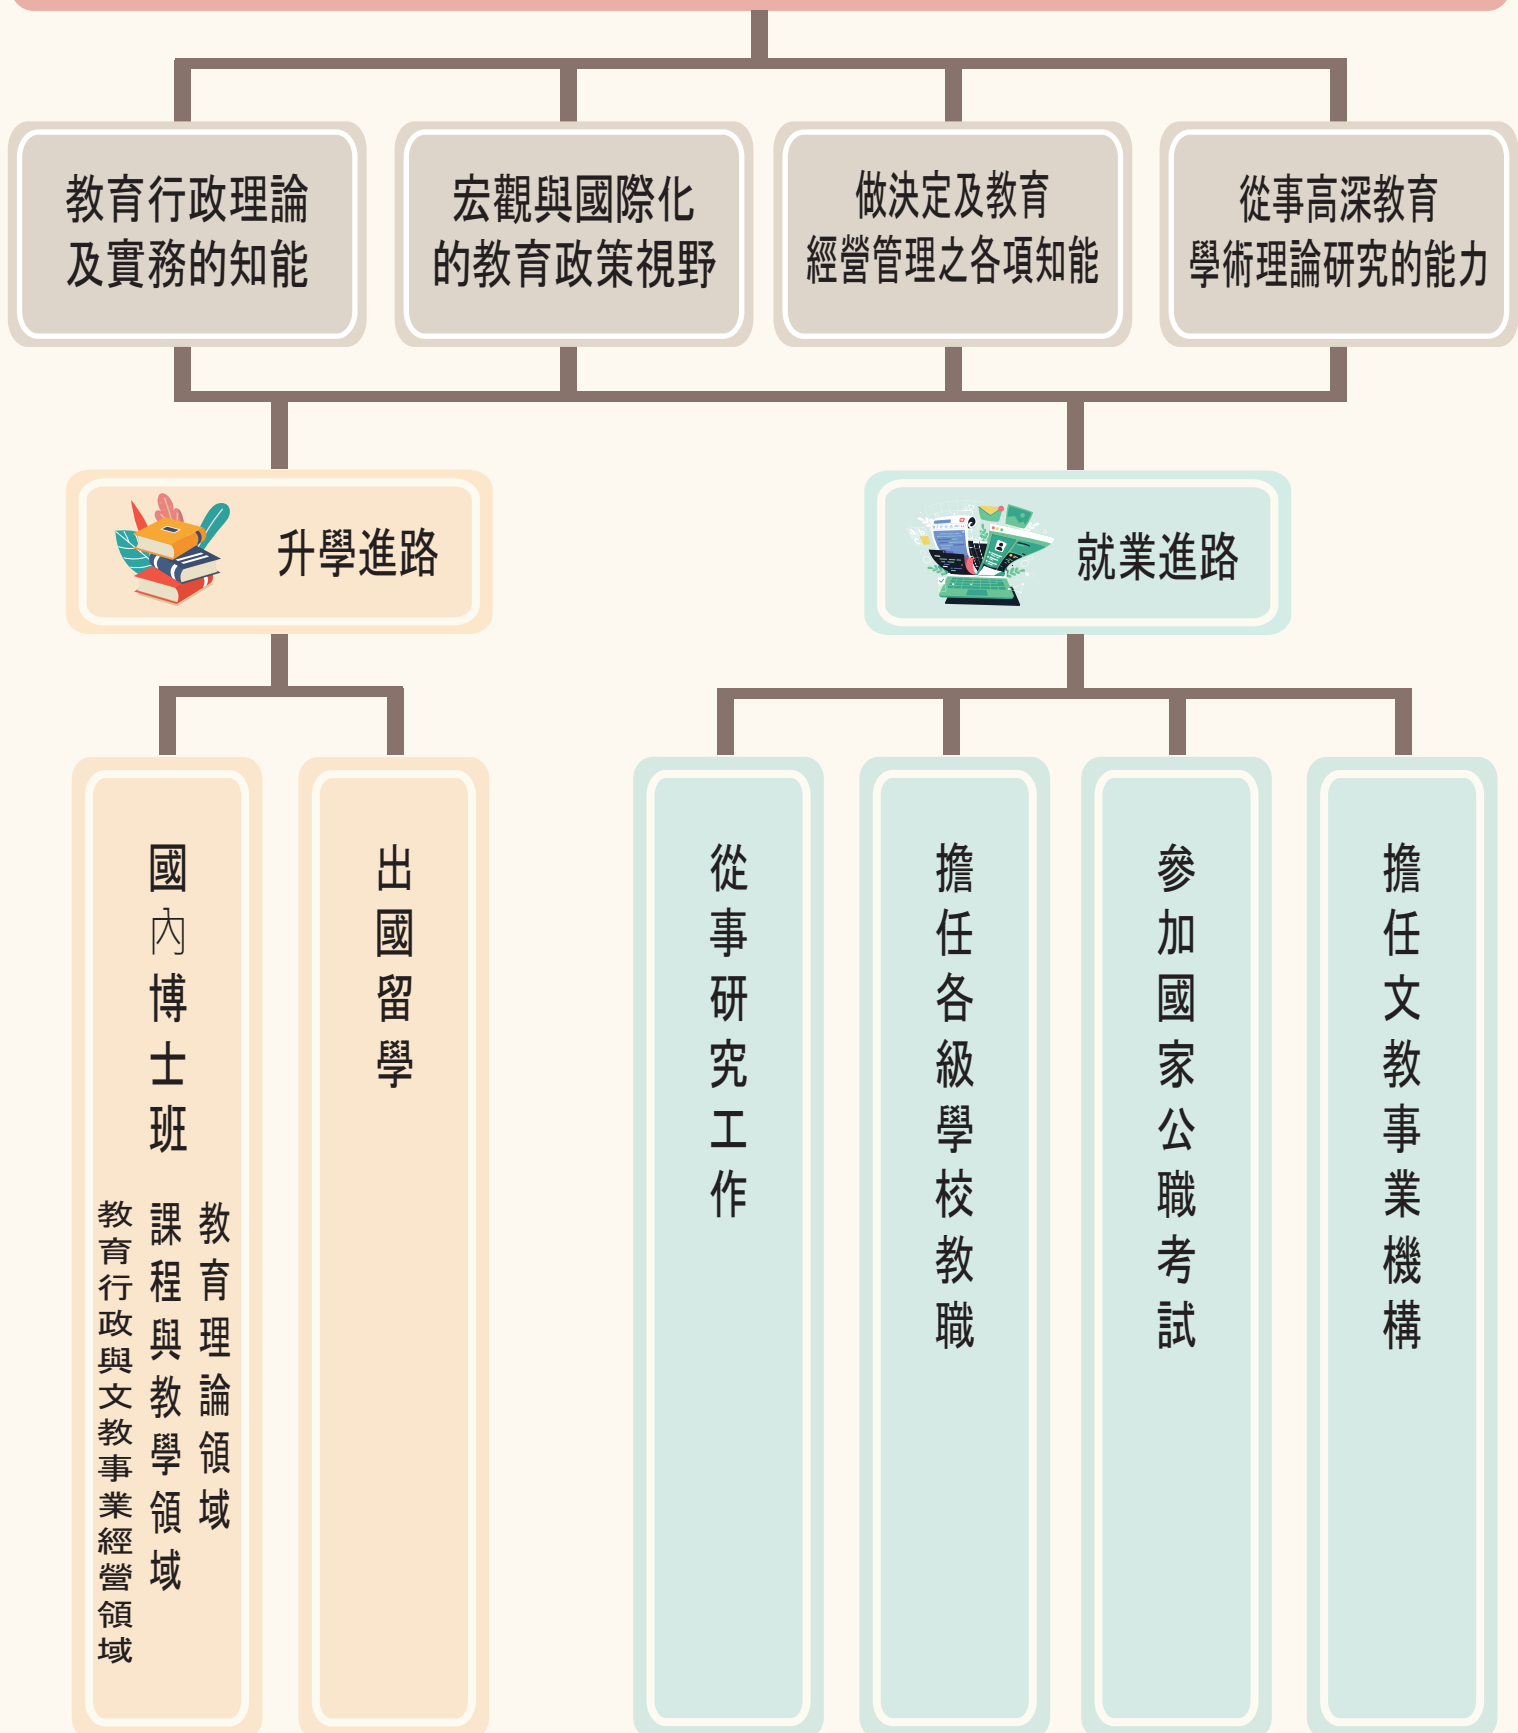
教育行政理論及實務的知能

宏觀與國際化的教育政策視野

做決定及教育經營管理之各項知能

從事高深教育學術理論研究的能力

升學進路

就業進路

國內博士班

教育理論領域

課程與教學領域

教育行政與文教事業經營領域

出國留學

從事研究工作

擔任各級學校教職

參加國家公職考試

擔任文教事業機構